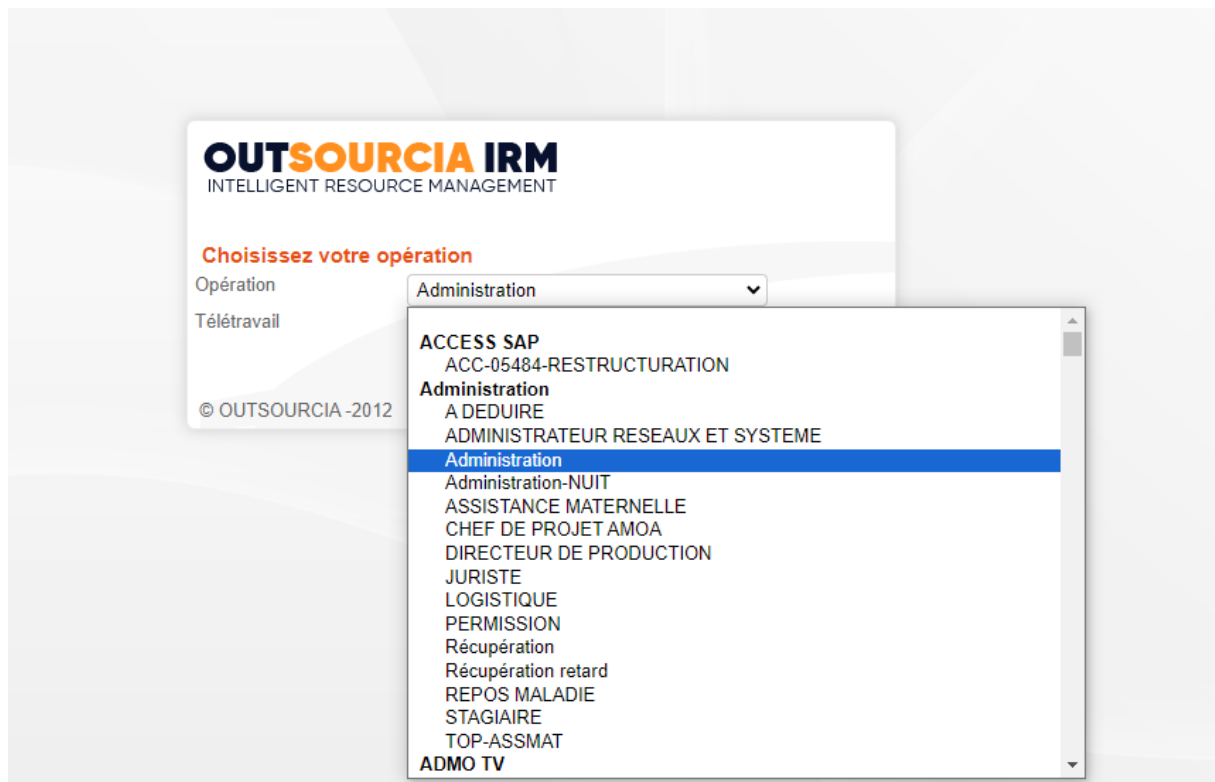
OUTSOURCIA IRM
INTELLIGENT RESOURCE MANAGEMENT

Choisissez votre opération

Opération
Administration

Télétravail

© OUTSOURCIA -2012

ACCESS SAP
ACC-05484-RESTRUCTURATION
Administration
A DEDUIRE
ADMINISTRATEUR RESEAUX ET SYSTEME
Administration
Administration-NUIT
ASSISTANCE MATERNELLE
CHEF DE PROJET AMOA
DIRECTEUR DE PRODUCTION
JURISTE
LOGISTIQUE
PERMISSION
Récupération
Récupération retard
REPOS MALADIE
STAGIAIRE
TOP-ASSMAT
ADMO TV